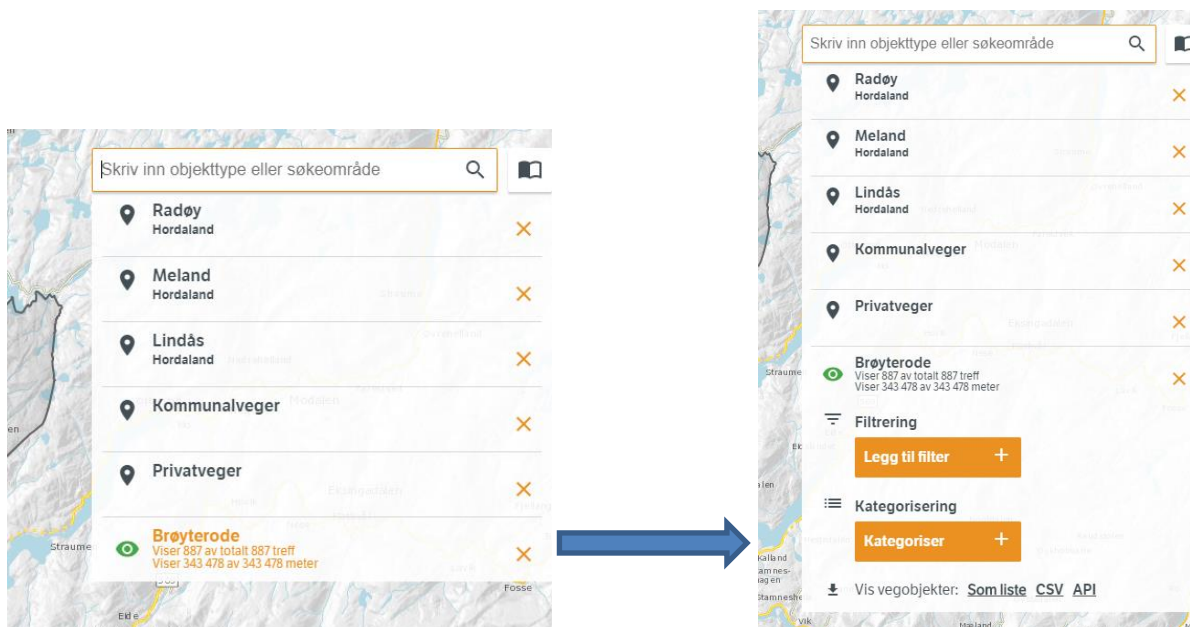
Skriv inn objekttype eller søkeområde

Radøy
Hordaland

Meland
Hordaland

Lindås
Hordaland

Kommunalveger

Privatveger

Brøyterode
Viser 887 av totalt 887 treff
Viser 343 478 av 343 478 meter

Straume
Eide
Fosse

Skriv inn objekttype eller søkeområde

Radøy
Hordaland

Meland
Hordaland

Lindås
Hordaland

Kommunalveger

Privatveger

Brøyterode
Viser 887 av totalt 887 treff
Viser 343 478 av 343 478 meter

Filtrering

Legg til filter +

Kategorisering

Kategoriser +

Vis vegobjekter: Som liste CSV API

Straume
Kalland
Stamneshagen
Vik